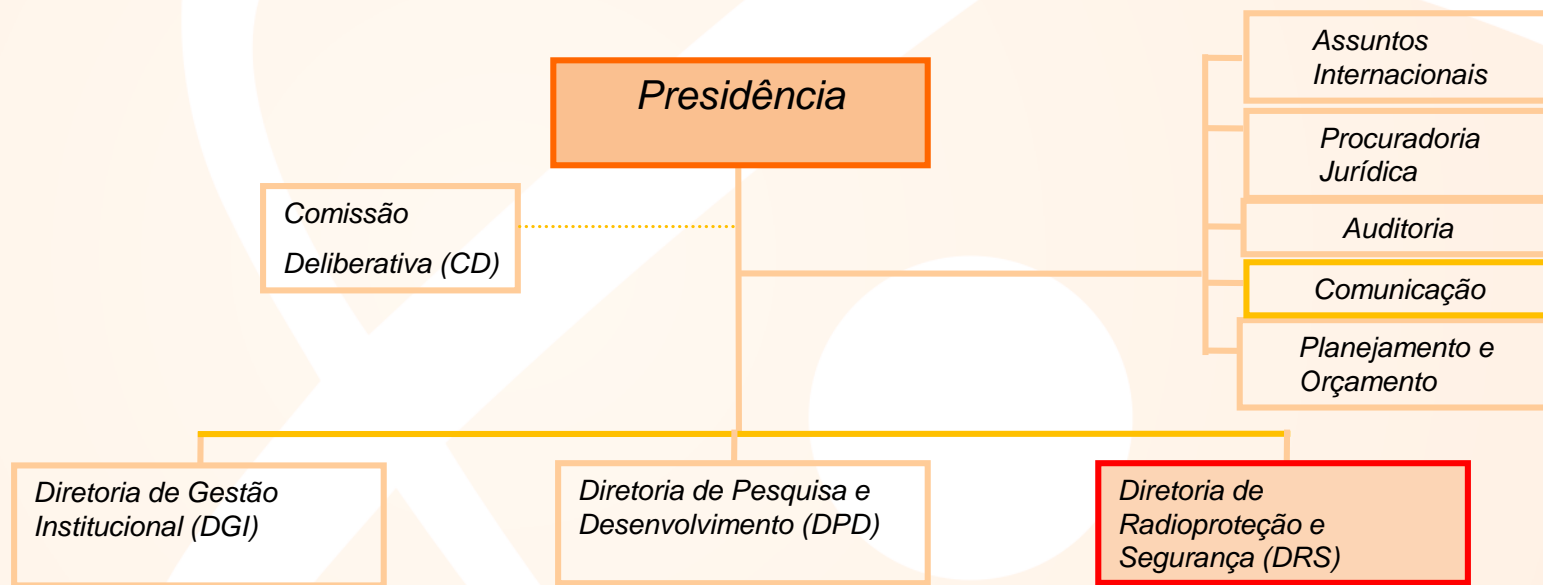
Presidência

Comissão Deliberativa (CD)

Assuntos Internacionais

Procuradoria Jurídica

Auditoria

Comunicação

Planejamento e Orçamento

Diretoria de Gestão Institucional (DGI)

Diretoria de Pesquisa e Desenvolvimento (DPD)

Diretoria de Radioproteção e Segurança (DRS)